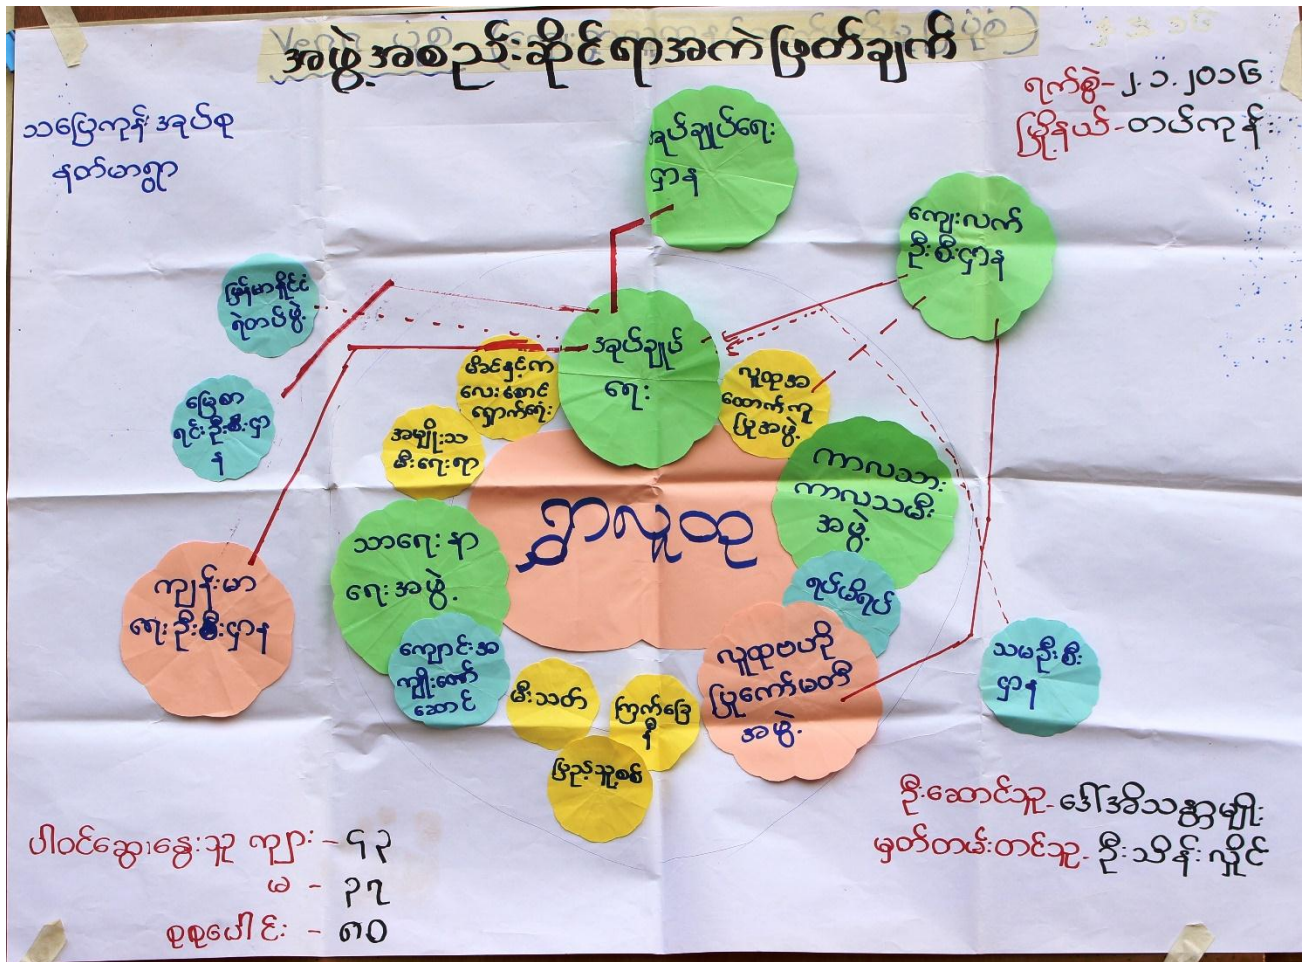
အဖွဲ့အစည်းဆိုင်ရာအကဲဖြတ်ချက်

ရက်စွဲ- ၂.၁.၂၀၁၆
မြို့နယ်-တပ်ကုန်း

သပြေကုန်းအုပ်စု
နတ်တာရွာ

အုပ်ချုပ်ရေးမှူး

ကျေးလက်ဦးစီးဌာန

မြန်မာနိုင်ငံရဲတပ်ဖွဲ့

မြေစာရင်းဦးစီးဌာန

အုပ်ချုပ်ရေး

မိခင်နှင့်ကလေးစောင့်ရှောက်ရေး

လူထုအထောက်ကူပြုအဖွဲ့

အမျိုးသမီးရေးရာ

ကာလသားကာလသမီးအဖွဲ့

ရွာလူထု

သာရေးနာရေးအဖွဲ့

ရပ်မိရပ်ဖ

ကျန်းမာရေးဦးစီးဌာန

ကျောင်းအကျိုးဆောင်

မီးသတ်

ကြက်ခြေနီ

လူထုဗဟိုပြုကော်မတီအဖွဲ့

သမဦးစီးဌာန

ပြည်သူ့စစ်

ဦးဆောင်သူ- ဒေါ်ခင်သန္တာမျိုး
မှတ်တမ်းတင်သူ- ဦးသိန်းလှိုင်

ပါဝင်ဆွေးနွေးသူ ကျား - ၅၃
မ - ၃၇
စုစုပေါင်း - ၉၀